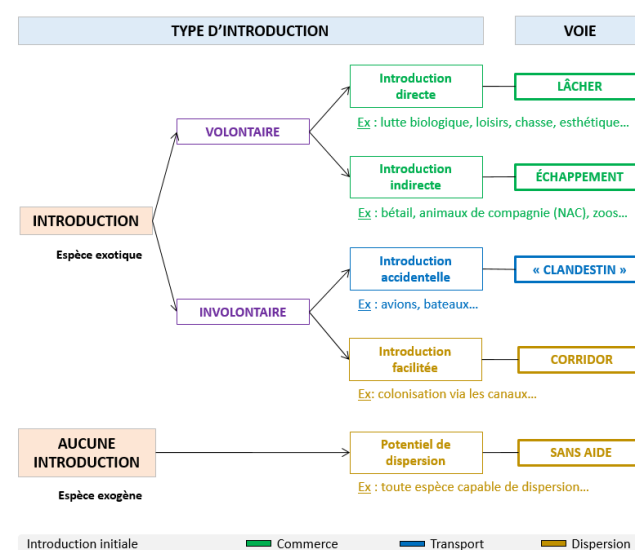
TYPE D'INTRODUCTION

VOIE

INTRODUCTION

Espèce exotique

VOLONTAIRE

Introduction directe

LÂCHER

Ex : lutte biologique, loisirs, chasse, esthétique…

Introduction indirecte

ÉCHAPPEMENT

Ex : bétail, animaux de compagnie (NAC), zoos…

INVOLONTAIRE

Introduction accidentelle

« CLANDESTIN »

Ex : avions, bateaux…

Introduction facilitée

CORRIDOR

Ex: colonisation via les canaux…

AUCUNE INTRODUCTION

Espèce exogène

Potentiel de dispersion

SANS AIDE

Ex : toute espèce capable de dispersion…

Introduction initiale

Commerce

Transport

Dispersion